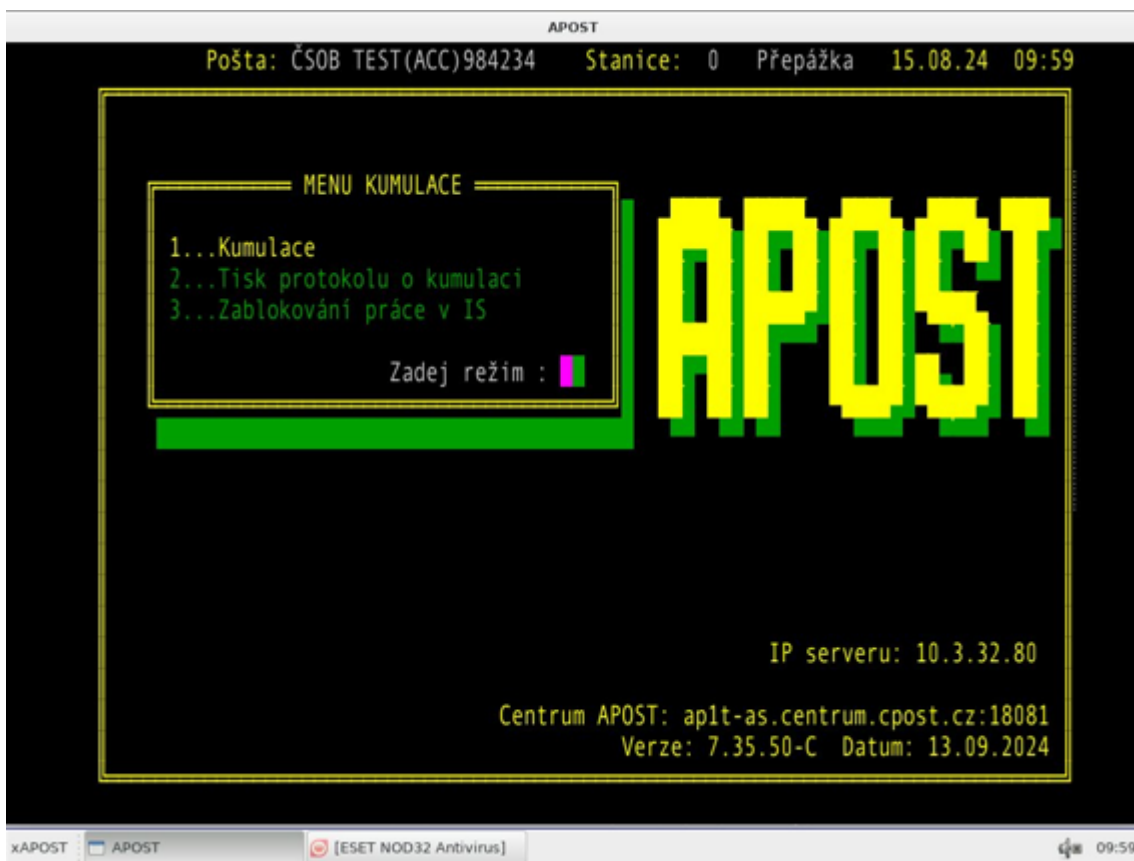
APOST

Pošta: ČSOB TEST(ACC)984234   Stanice: 0   Přepážka   15.08.24   09:59

MENU KUMULACE

1...Kumulace
2...Tisk protokolu o kumulaci
3...Zablokování práce v IS

Zadej režim :

APOST

IP serveru: 10.3.32.80

Centrum APOST: ap1t-as.centrum.cpost.cz:18081
Verze: 7.35.50-C  Datum: 13.09.2024

xAPOST   APOST   [ESET NOD32 Antivirus]   09:59